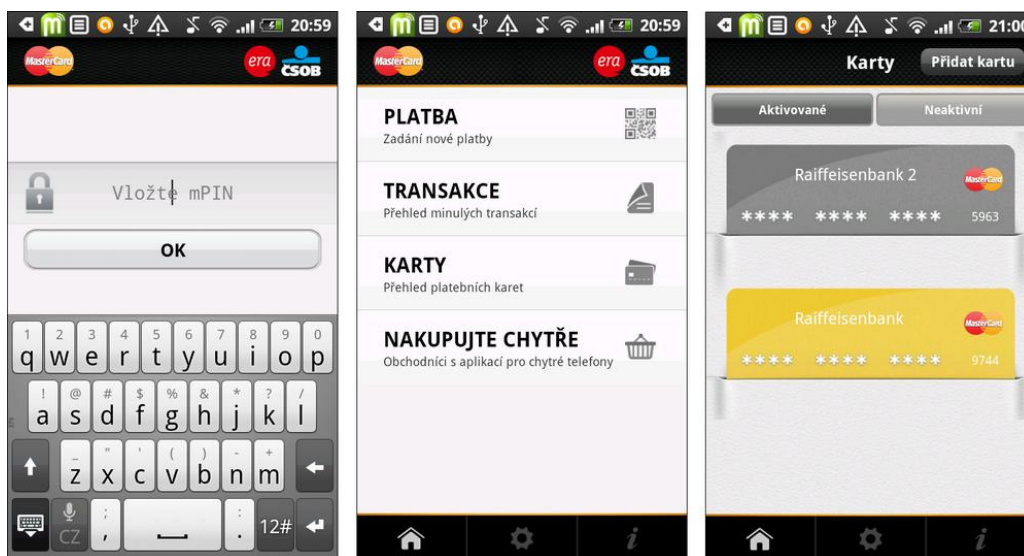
20:59

MasterCard

era ČSOB

Vložte mPIN

OK

1 q 2 w 3 e 4 r 5 t 6 y 7 u 8 i 9 o 0 p

! a @ s # d $ f % g & h * j ? k / l

" z ' x c ( v ) b - n + m

CZ ; , : . 12#

20:59

MasterCard

era ČSOB

PLATBA
Zadání nové platby

TRANSAKCE
Přehled minulých transakcí

KARTY
Přehled platebních karet

NAKUPUJTE CHYTŘE
Obchodníci s aplikací pro chytré telefony

21:00

Karty

Přidat kartu

Aktivované

Neaktivní

Raiffeisenbank 2

MasterCard

**** **** **** 5963

Raiffeisenbank

MasterCard

**** **** **** 9744